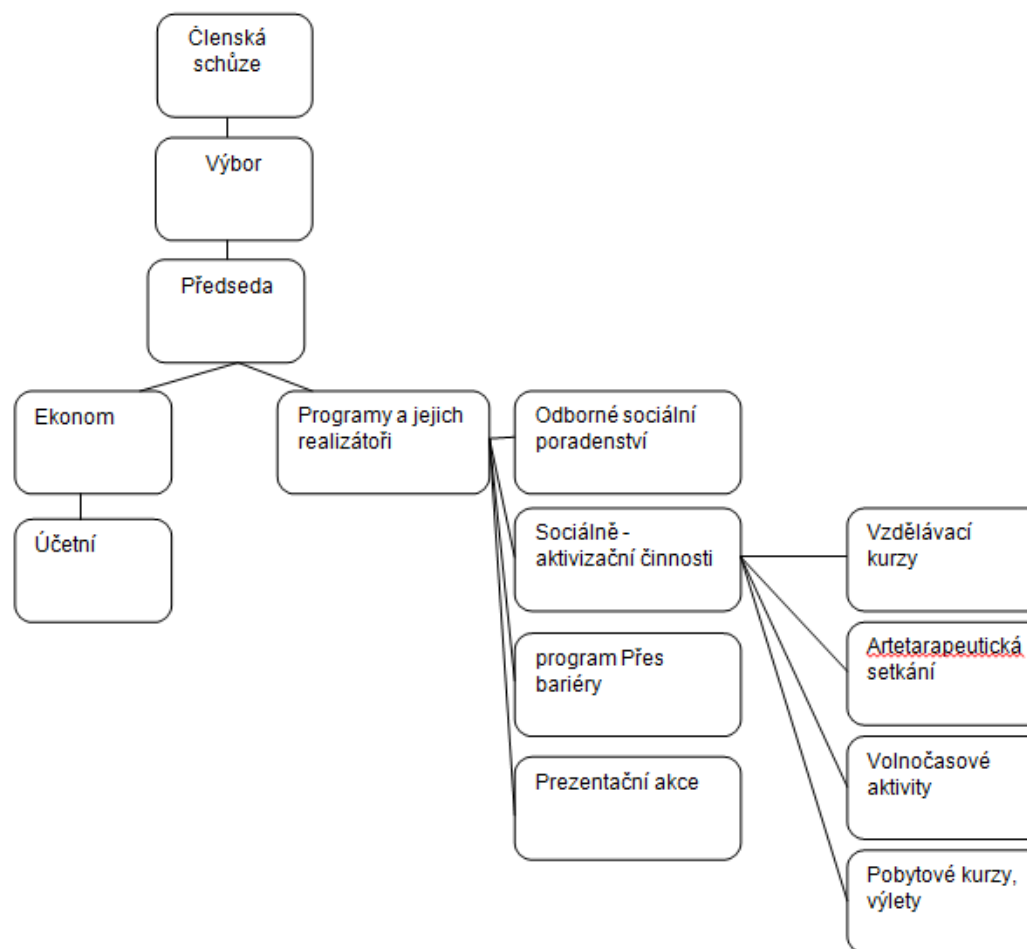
Členská schůze

Výbor

Předseda

Ekonom

Účetní

Programy a jejich realizátoři

Odborné sociální poradenství

Sociálně - aktivizační činnosti

program Přes bariéry

Prezentační akce

Vzdělávací kurzy

Artetarapeutická setkání

Volnočasové aktivity

Pobytové kurzy, výlety